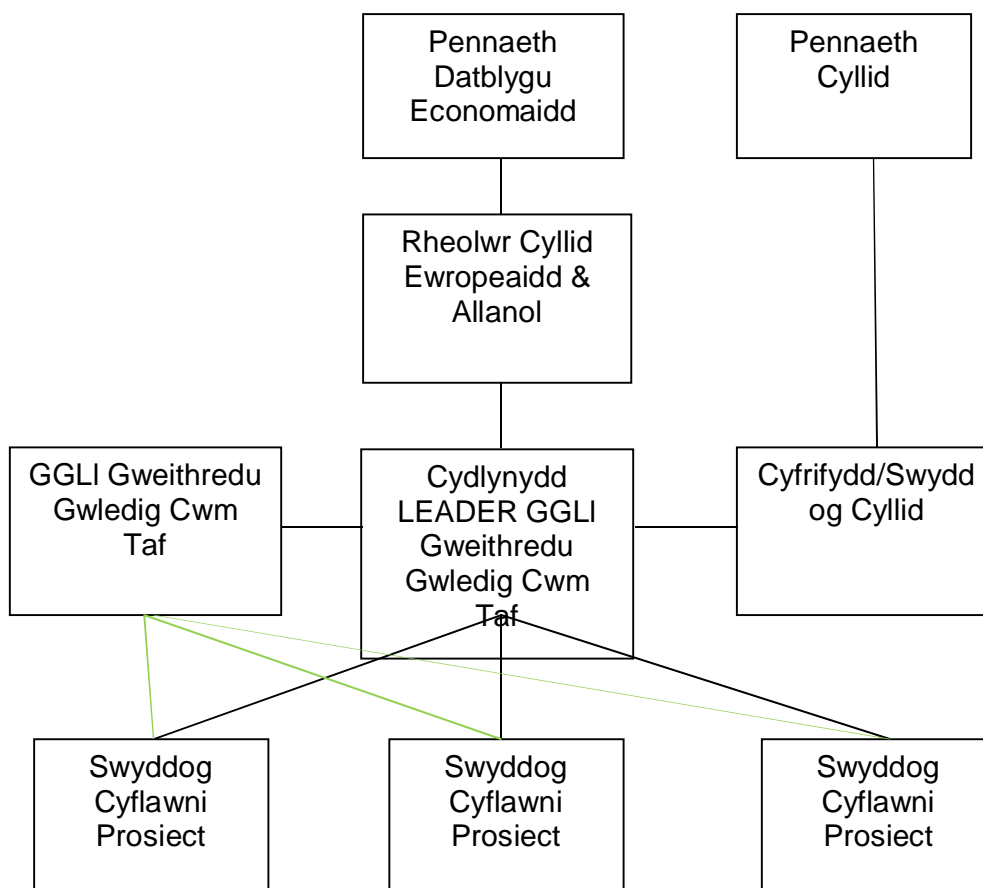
Pennaeth Datblygu Economaidd

Pennaeth Cyllid

Rheolwr Cyllid Ewropeaidd & Allanol

GGLI Gweithredu Gwledig Cwm Taf

Cydlynydd LEADER GGLI Gweithredu Gwledig Cwm Taf

Cyfrifydd/Swydd og Cyllid

Swyddog Cyflawni Prosiect

Swyddog Cyflawni Prosiect

Swyddog Cyflawni Prosiect